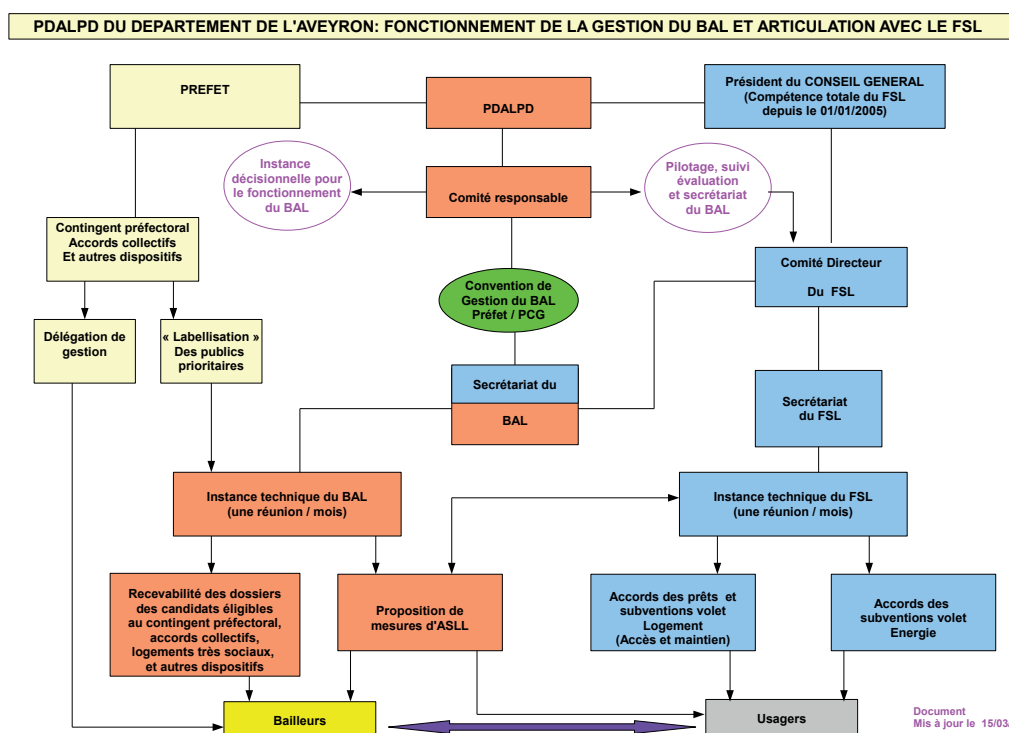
PDALPD DU DEPARTEMENT DE L'AVEYRON: FONCTIONNEMENT DE LA GESTION DU BAL ET ARTICULATION AVEC LE FSL

PREFET

PDALPD

Président du CONSEIL GENERAL (Compétence totale du FSL depuis le 01/01/2005)

Instance décisionnelle pour le fonctionnement du BAL

Comité responsable

Pilotage, suivi évaluation et secrétariat du BAL

Contingent préfectoral Accords collectifs Et autres dispositifs

Comité Directeur Du FSL

Convention de Gestion du BAL Préfet / PCG

Délégation de gestion

« Labellisation » Des publics prioritaires

Secrétariat du BAL

Secrétariat du FSL

Instance technique du BAL (une réunion / mois)

Instance technique du FSL (une réunion / mois)

Recevabilité des dossiers des candidats éligibles au contingent préfectoral, accords collectifs, logements très sociaux, et autres dispositifs

Proposition de mesures d'ASLL

Accords des prêts et subventions volet Logement (Accès et maintien)

Accords des subventions volet Energie

Bailleurs

Usagers

Document Mis à jour le 15/03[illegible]